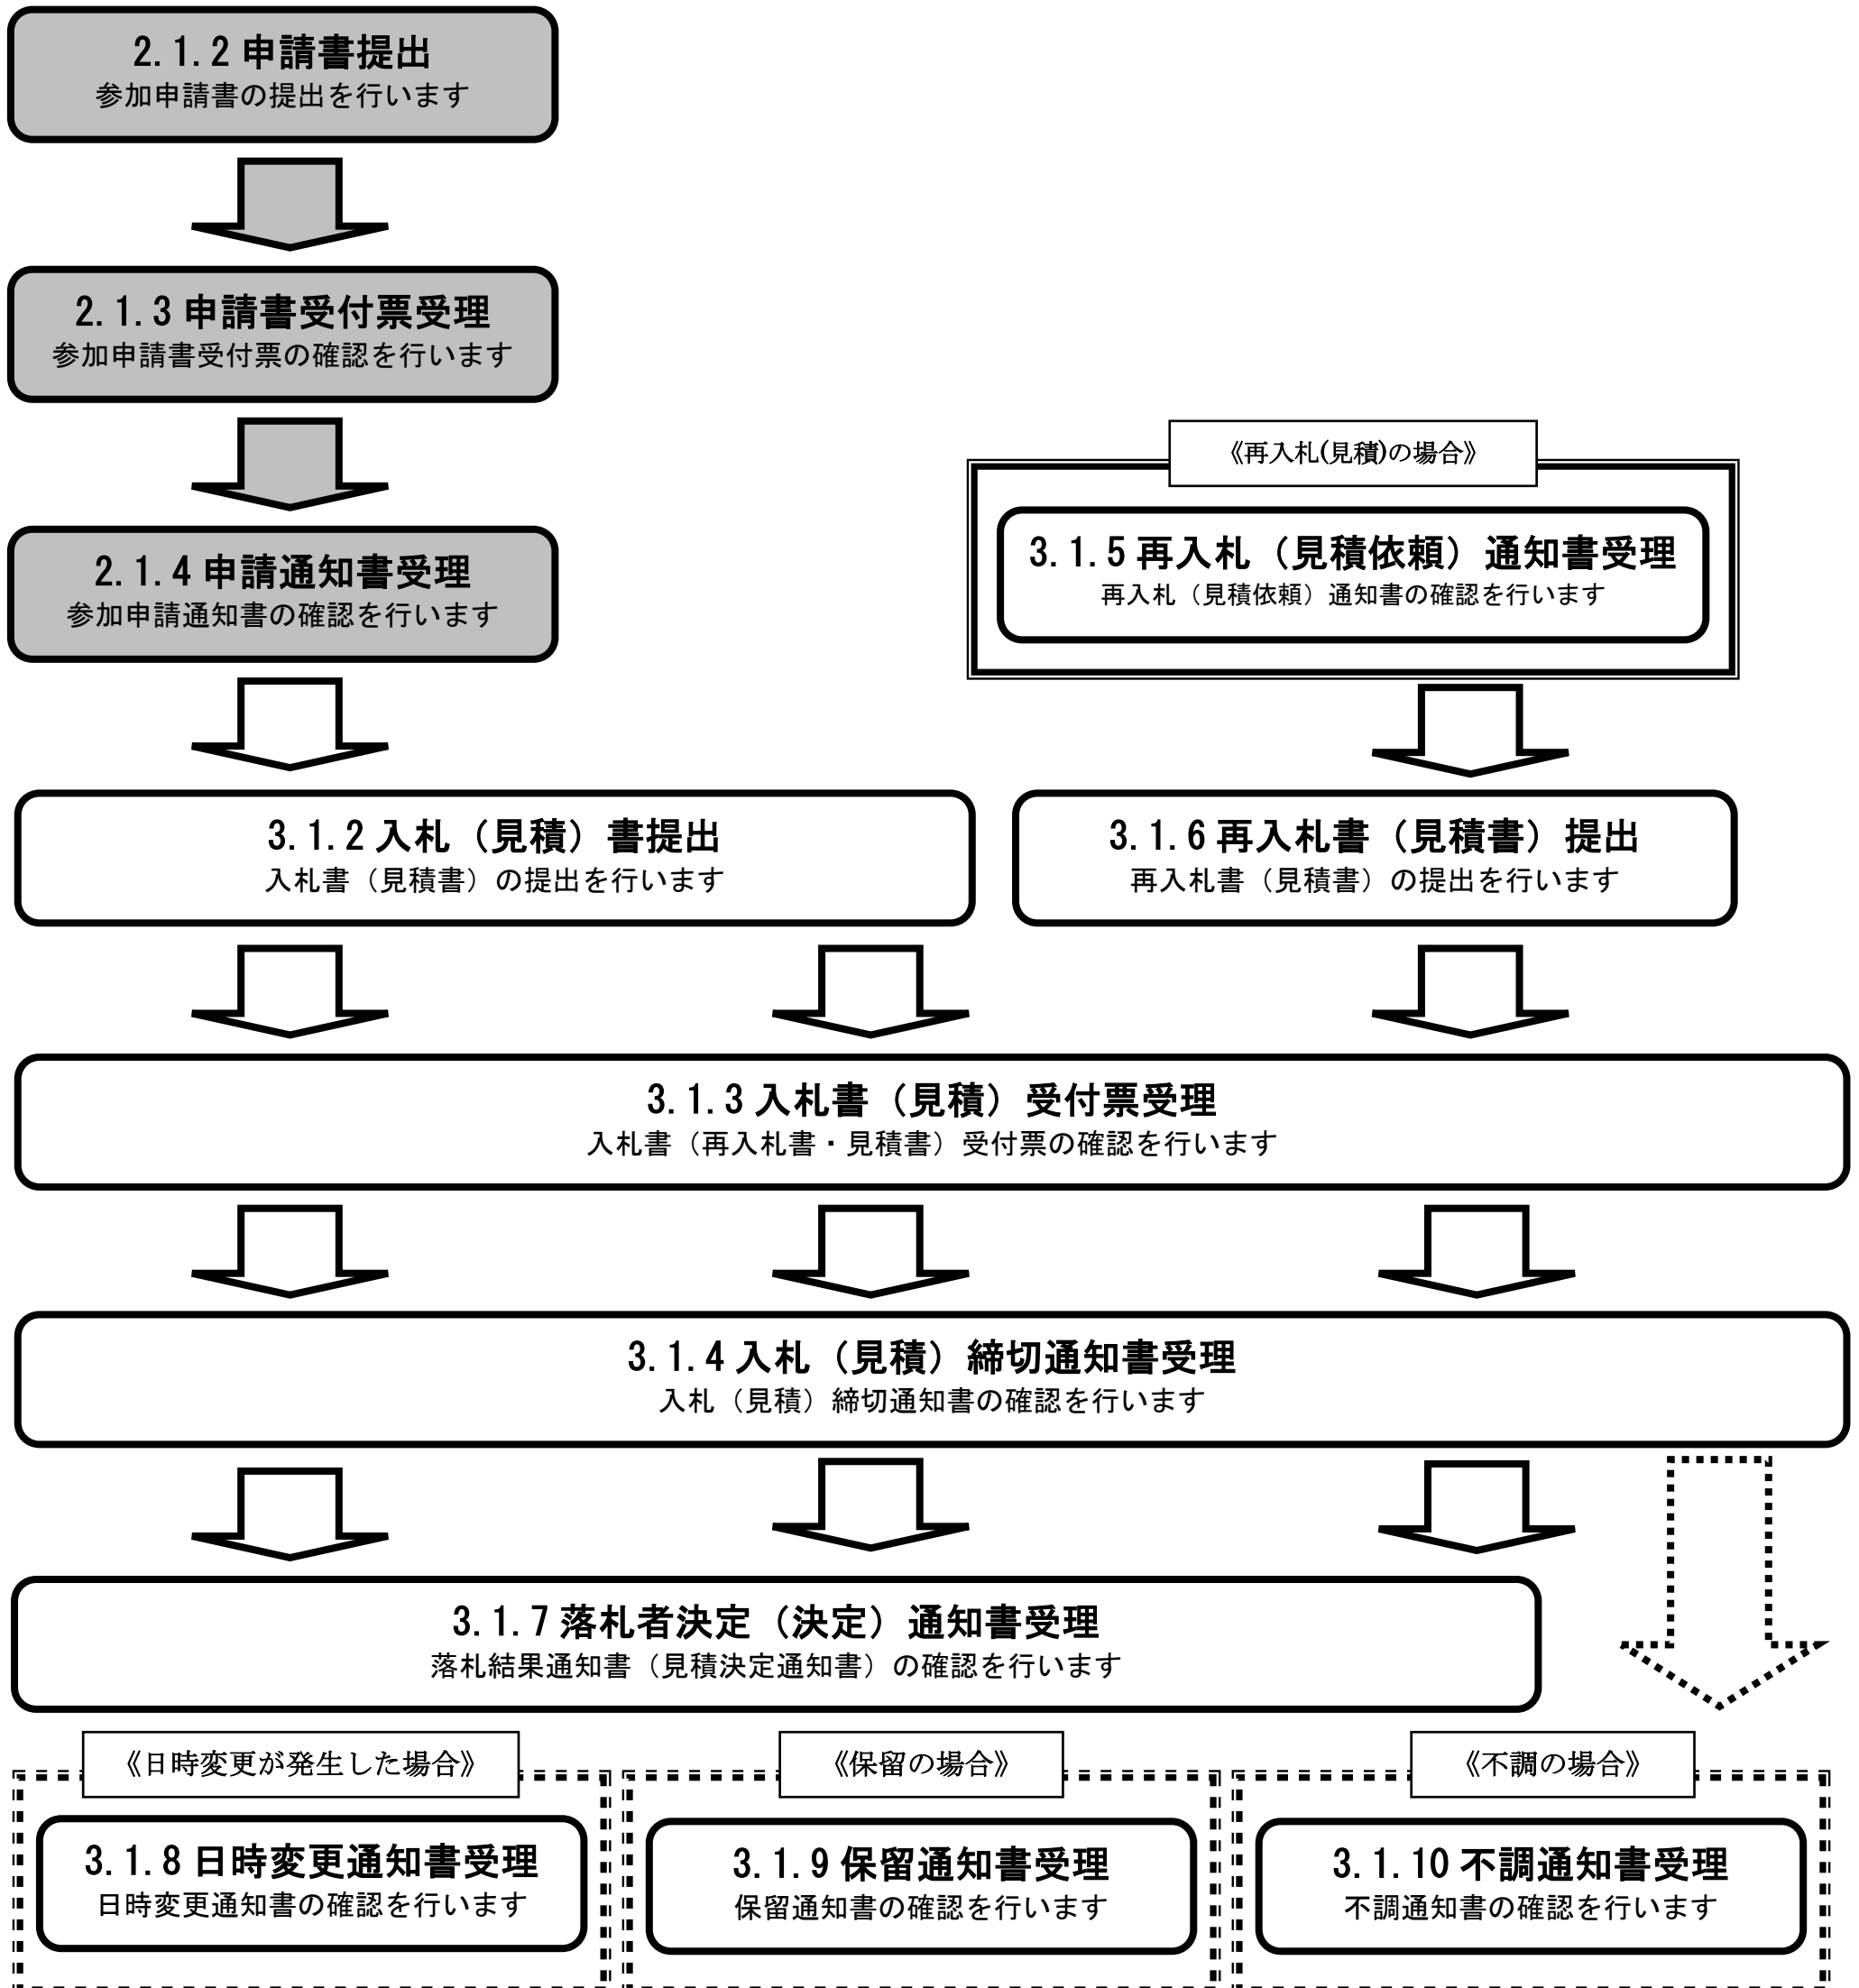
2.1.2 申請書提出
参加申請書の提出を行います

2.1.3 申請書受付票受理
参加申請書受付票の確認を行います

《再入札(見積)の場合》

3.1.5 再入札（見積依頼）通知書受理
再入札（見積依頼）通知書の確認を行います

2.1.4 申請通知書受理
参加申請通知書の確認を行います

3.1.2 入札（見積）書提出
入札書（見積書）の提出を行います

3.1.6 再入札書（見積書）提出
再入札書（見積書）の提出を行います

3.1.3 入札書（見積）受付票受理
入札書（再入札書・見積書）受付票の確認を行います

3.1.4 入札（見積）締切通知書受理
入札（見積）締切通知書の確認を行います

3.1.7 落札者決定（決定）通知書受理
落札結果通知書（見積決定通知書）の確認を行います

《日時変更が発生した場合》

3.1.8 日時変更通知書受理
日時変更通知書の確認を行います

《保留の場合》

3.1.9 保留通知書受理
保留通知書の確認を行います

《不調の場合》

3.1.10 不調通知書受理
不調通知書の確認を行います